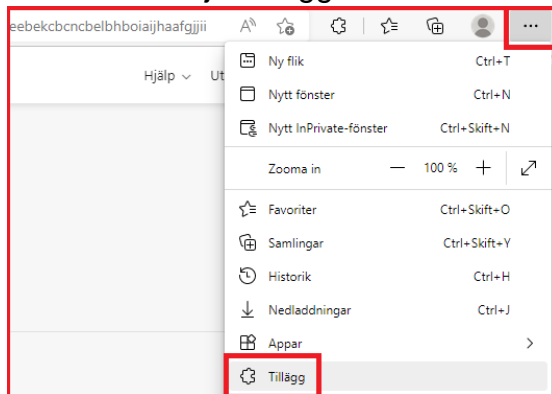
eebekcbcncbelbhboiaijhaafgjjii

Hjälp ⌵ Ut

Ny flik Ctrl+T
Nytt fönster Ctrl+N
Nytt InPrivate-fönster Ctrl+Skift+N
Zooma in — 100 % +
Favoriter Ctrl+Skift+O
Samlingar Ctrl+Skift+Y
Historik Ctrl+H
Nedladdningar Ctrl+J
Appar
Tillägg